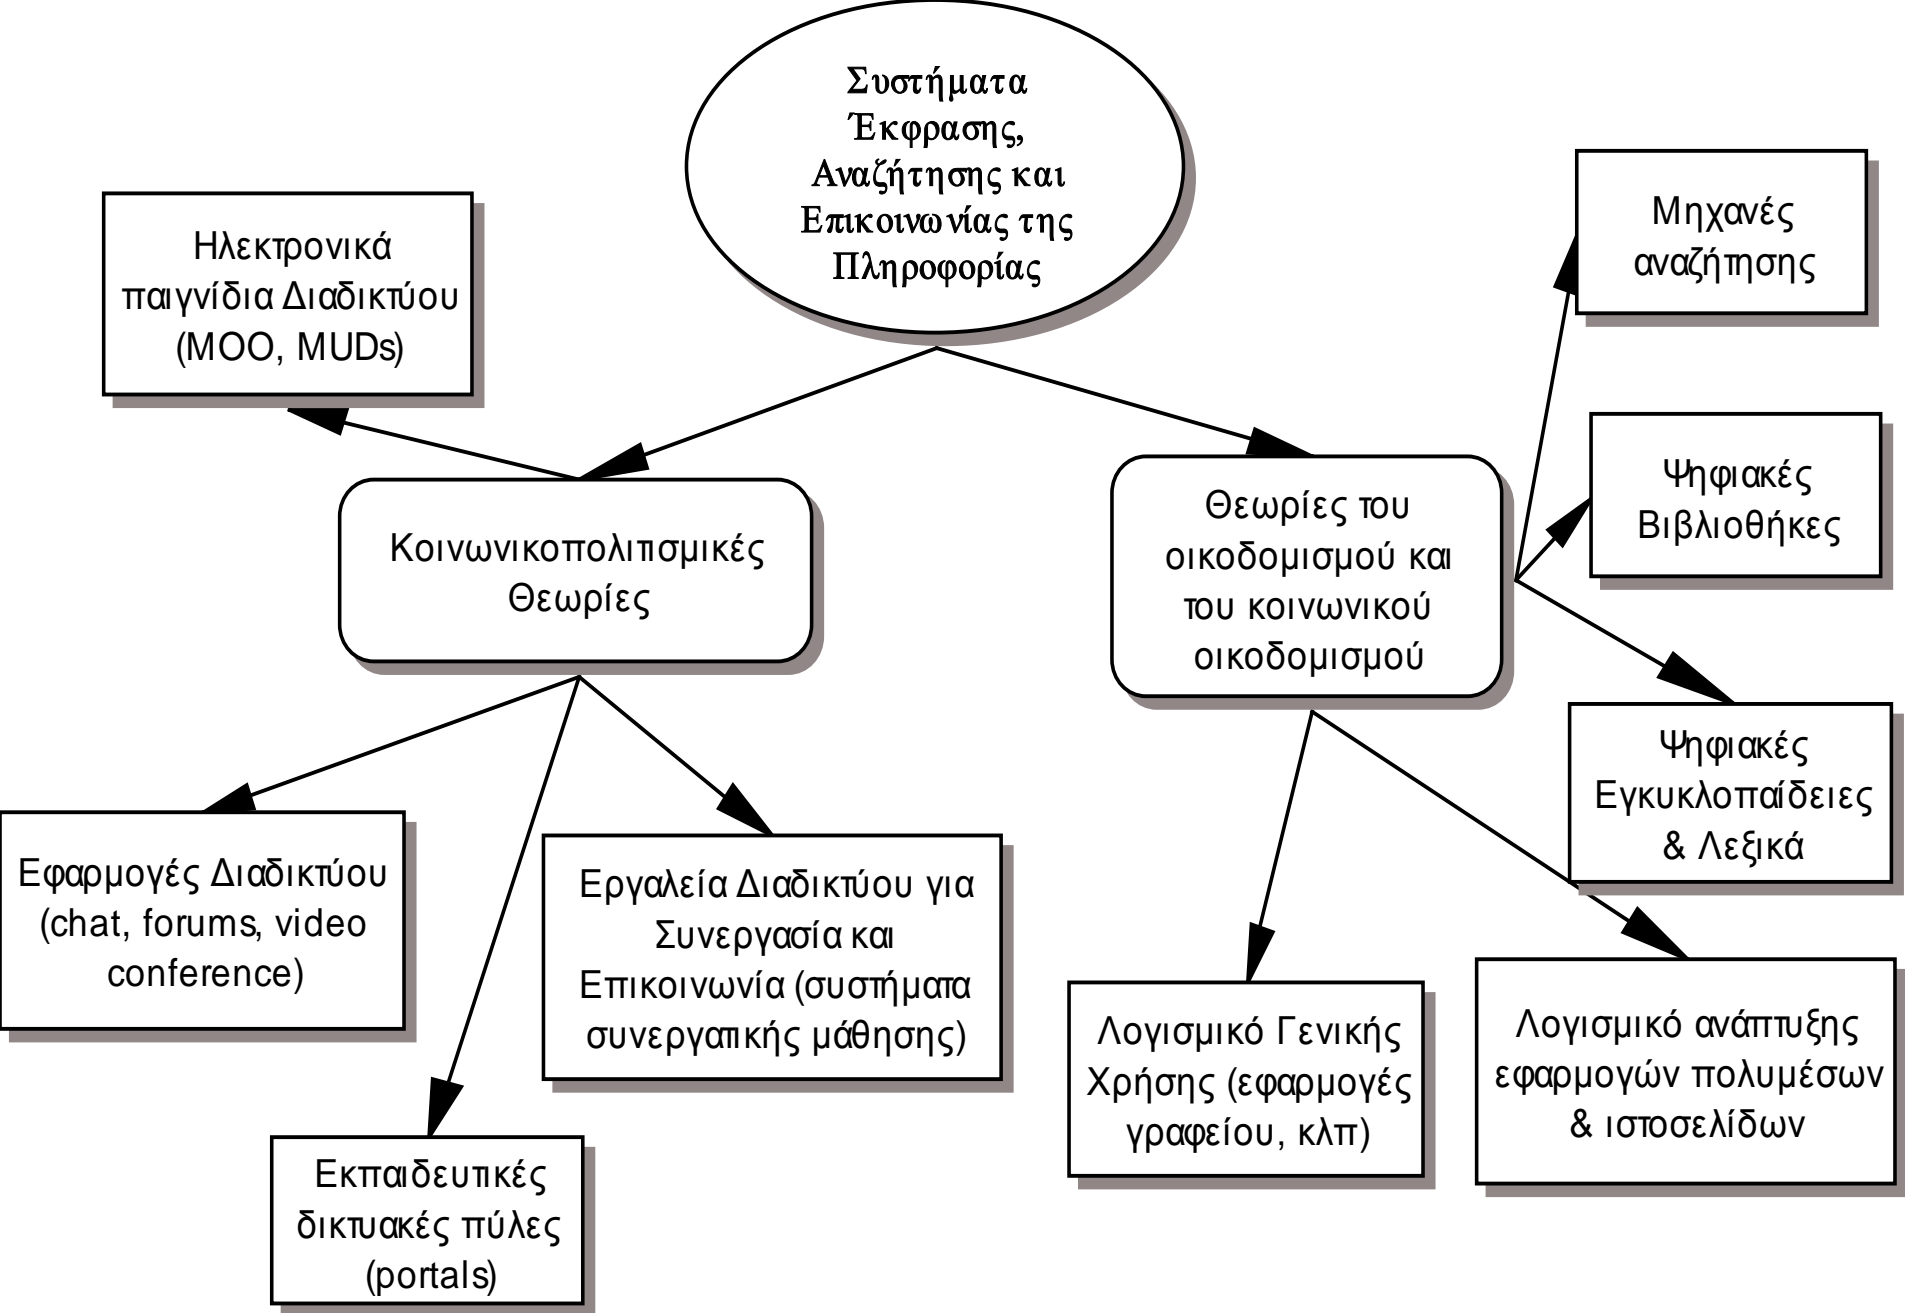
Συστήματα Έκφρασης, Αναζήτησης και Επικοινωνίας της Πληροφορίας

Ηλεκτρονικά παιγνίδια Διαδικτύου (MOO, MUDs)

Κοινωνικοπολιτισμικές Θεωρίες

Θεωρίες του οικοδομισμού και του κοινωνικού οικοδομισμού

Μηχανές αναζήτησης

Ψηφιακές Βιβλιοθήκες

Ψηφιακές Εγκυκλοπαίδειες & Λεξικά

Εφαρμογές Διαδικτύου (chat, forums, video conference)

Εργαλεία Διαδικτύου για Συνεργασία και Επικοινωνία (συστήματα συνεργατικής μάθησης)

Εκπαιδευτικές δικτυακές πύλες (portals)

Λογισμικό Γενικής Χρήσης (εφαρμογές γραφείου, κλπ)

Λογισμικό ανάπτυξης εφαρμογών πολυμέσων & ιστοσελίδων